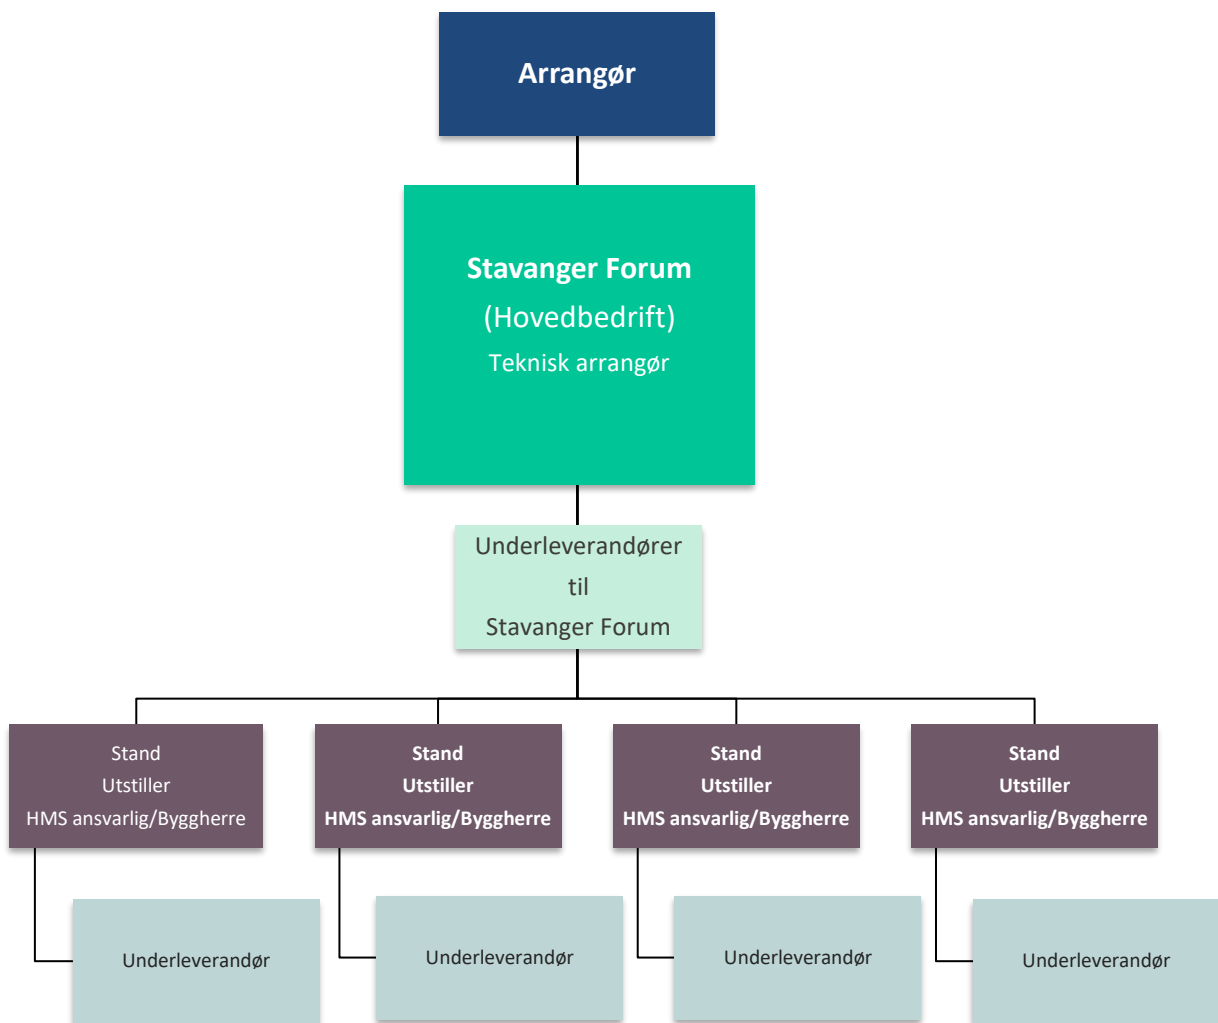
Arrangør

Stavanger Forum
(Hovedbedrift)
Teknisk arrangør

Underleverandører
til
Stavanger Forum

Stand
Utstiller
HMS ansvarlig/Byggherre

Stand
Utstiller
HMS ansvarlig/Byggherre

Stand
Utstiller
HMS ansvarlig/Byggherre

Stand
Utstiller
HMS ansvarlig/Byggherre

Underleverandør

Underleverandør

Underleverandør

Underleverandør